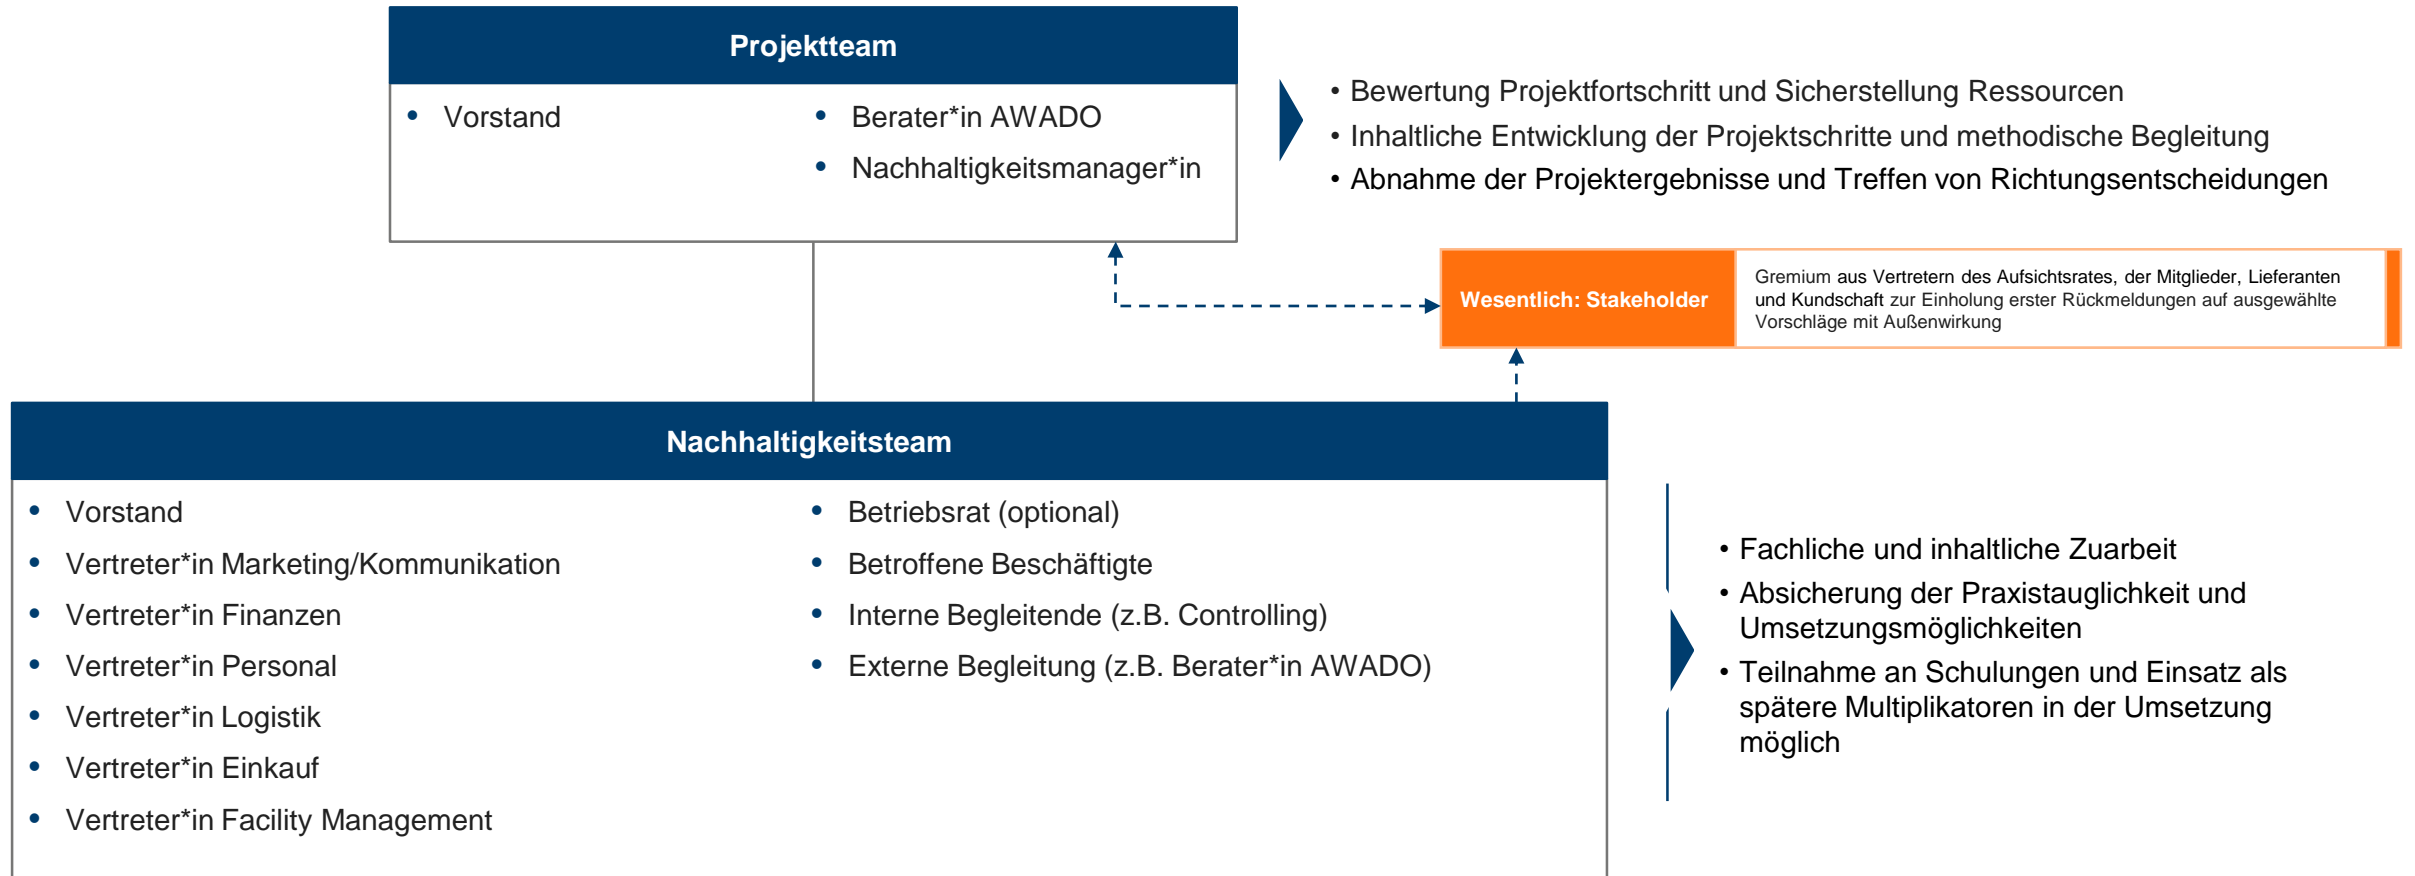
Projektteam

- Vorstand
- Berater*in AWADO
- Nachhaltigkeitsmanager*in

- Bewertung Projektfortschritt und Sicherstellung Ressourcen
- Inhaltliche Entwicklung der Projektschritte und methodische Begleitung
- Abnahme der Projektergebnisse und Treffen von Richtungsentscheidungen

Wesentlich: Stakeholder

Gremium aus Vertretern des Aufsichtsrates, der Mitglieder, Lieferanten und Kundschaft zur Einholung erster Rückmeldungen auf ausgewählte Vorschläge mit Außenwirkung

Nachhaltigkeitsteam

- Vorstand
- Vertreter*in Marketing/Kommunikation
- Vertreter*in Finanzen
- Vertreter*in Personal
- Vertreter*in Logistik
- Vertreter*in Einkauf
- Vertreter*in Facility Management

- Betriebsrat (optional)
- Betroffene Beschäftigte
- Interne Begleitende (z.B. Controlling)
- Externe Begleitung (z.B. Berater*in AWADO)

- Fachliche und inhaltliche Zuarbeit
- Absicherung der Praxistauglichkeit und Umsetzungsmöglichkeiten
- Teilnahme an Schulungen und Einsatz als spätere Multiplikatoren in der Umsetzung möglich